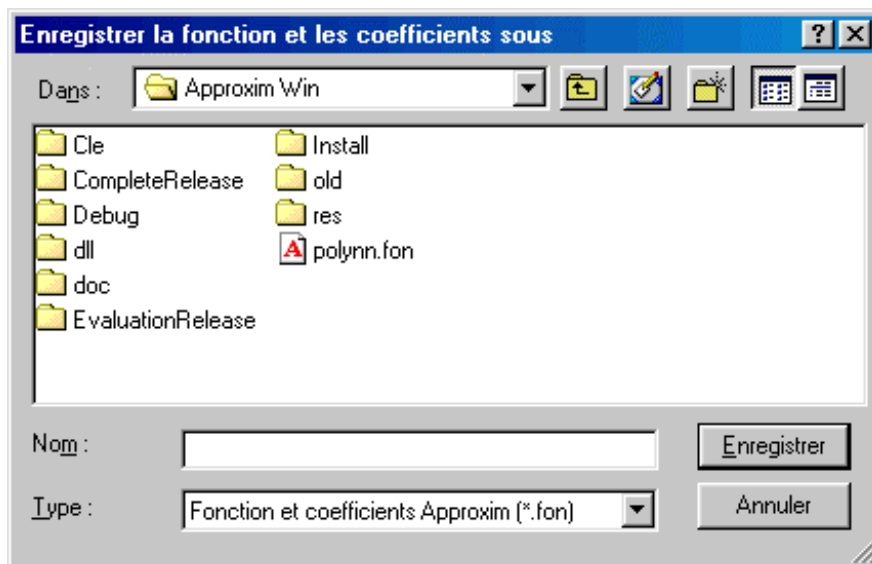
Enregistrer la fonction et les coefficients sous

?

Dans : Approxim Win

Cle
CompleteRelease
Debug
dll
doc
EvaluationRelease
Install
old
res
polynn.fon

Nom :

Type : Fonction et coefficients Approxim (*.fon)

Enregistrer

Annuler